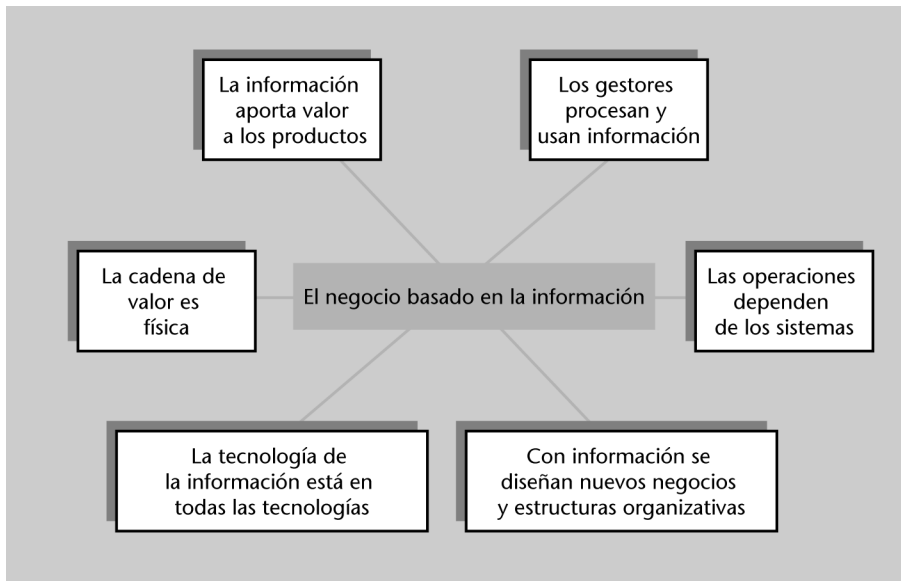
La información aporta valor a los productos

Los gestores procesan y usan información

La cadena de valor es física

El negocio basado en la información

Las operaciones dependen de los sistemas

La tecnología de la información está en todas las tecnologías

Con información se diseñan nuevos negocios y estructuras organizativas